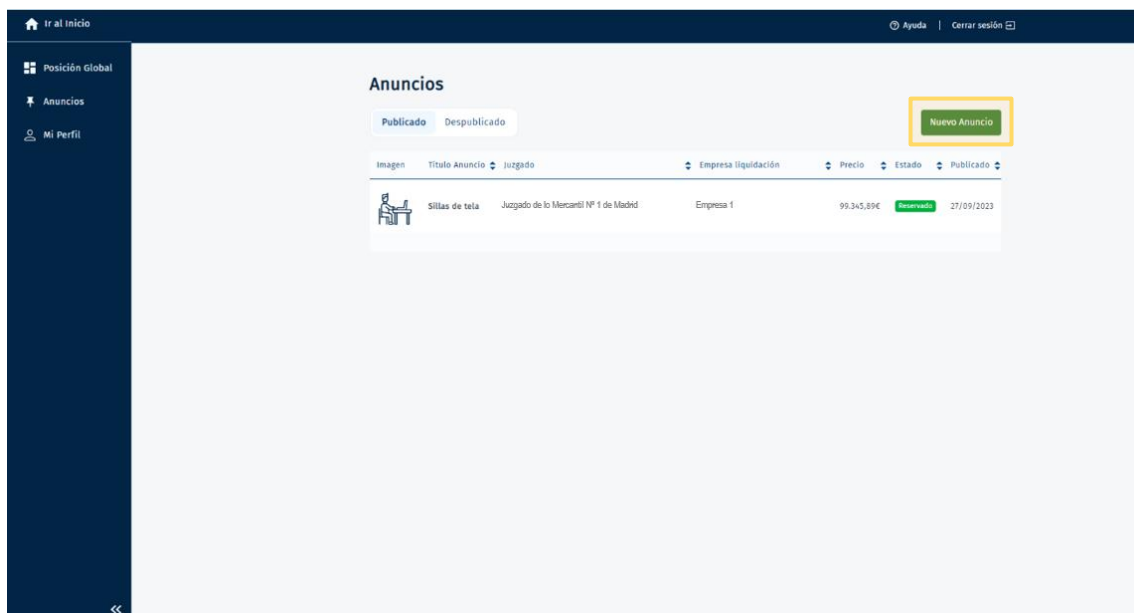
Ir al Inicio

Ayuda | Cerrar sesión

Posición Global
Anuncios
Mi Perfil

Anuncios

Publicado Despublicado

Nuevo Anuncio

| Imagen | Titulo Anuncio | Juzgado | Empresa liquidación | Precio | Estado | Publicado |
|---|---|---|---|---|---|---|
| | Sillas de tela | Juzgado de lo Mercantil Nº 1 de Madrid | Empresa 1 | 99.345,89€ | Reservado | 27/09/2023 |

«